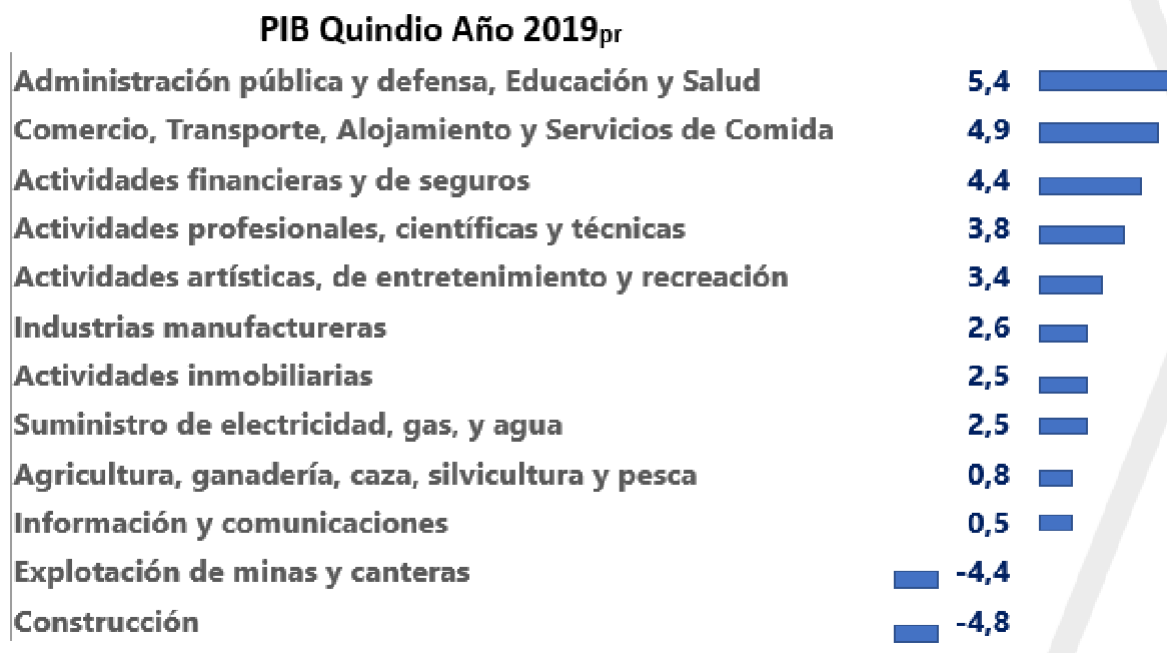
PIB Quindio Año 2019$_{pr}$

| | |
|---|---|
| Administración pública y defensa, Educación y Salud | 5,4 |
| Comercio, Transporte, Alojamiento y Servicios de Comida | 4,9 |
| Actividades financieras y de seguros | 4,4 |
| Actividades profesionales, científicas y técnicas | 3,8 |
| Actividades artísticas, de entretenimiento y recreación | 3,4 |
| Industrias manufactureras | 2,6 |
| Actividades inmobiliarias | 2,5 |
| Suministro de electricidad, gas, y agua | 2,5 |
| Agricultura, ganadería, caza, silvicultura y pesca | 0,8 |
| Información y comunicaciones | 0,5 |
| Explotación de minas y canteras | -4,4 |
| Construcción | -4,8 |